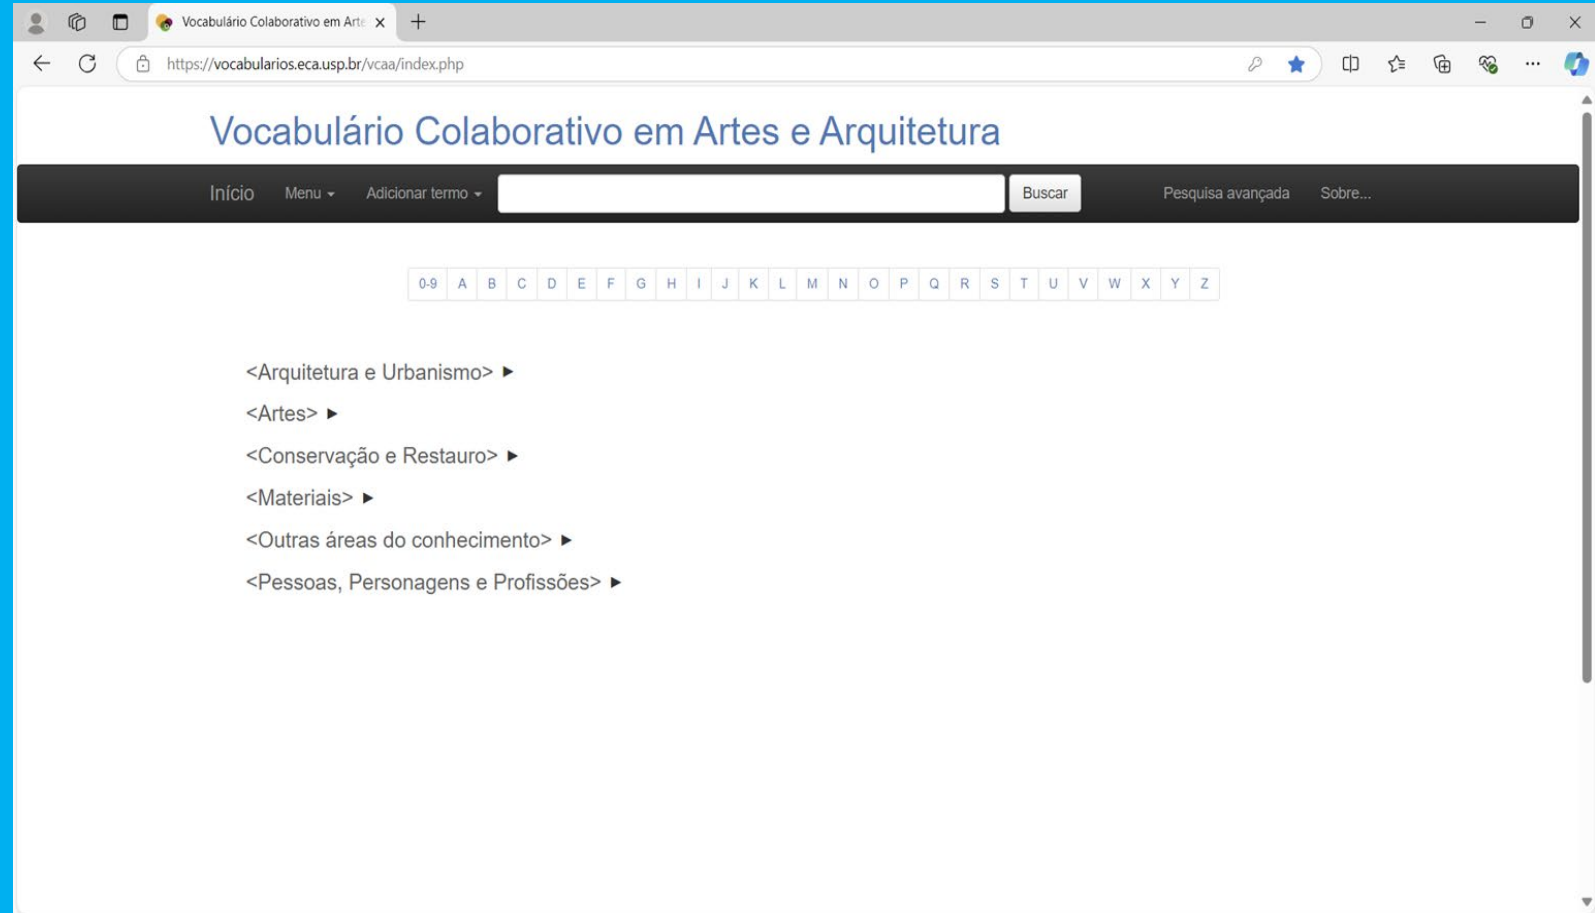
Vocabulário Colaborativo em Arte

https://vocabularios.eca.usp.br/vcaa/index.php

Vocabulário Colaborativo em Artes e Arquitetura

Início Menu Adicionar termo Buscar Pesquisa avançada Sobre...

0-9 A B C D E F G H I J K L M N O P Q R S T U V W X Y Z

<Arquitetura e Urbanismo> ▸

<Artes> ▸

<Conservação e Restauro> ▸

<Materiais> ▸

<Outras áreas do conhecimento> ▸

<Pessoas, Personagens e Profissões> ▸